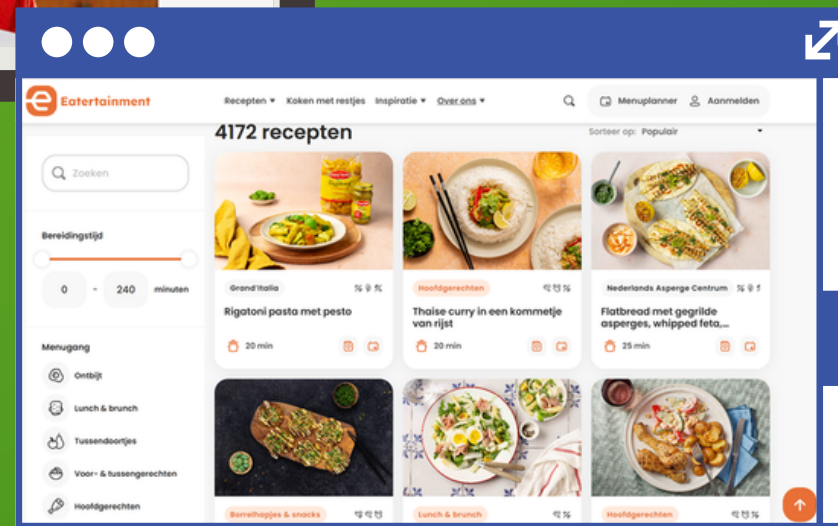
Eatertainment

Recepten ▾ Koken met restjes Inspiratie ▾ Over ons ▾

Menuplanner Aanmelden

4172 recepten

Sorteer op: Populair

Zoeken

Bereidingstijd

0 - 240 minuten

Menugang

Ontbijt

Lunch & brunch

Tussendoortjes

Voor- & tussengerechten

Hoofdgerechten

Grand'Italia

Rigatoni pasta met pesto

20 min

Hoofdgerechten

Thaise curry in een kommetje van rijst

20 min

Nederlands Asperge Centrum

Flatbread met gegrilde asperges, whipped feta,...

25 min

Borrelhapjes & snacks

Lunch & brunch

Hoofdgerechten